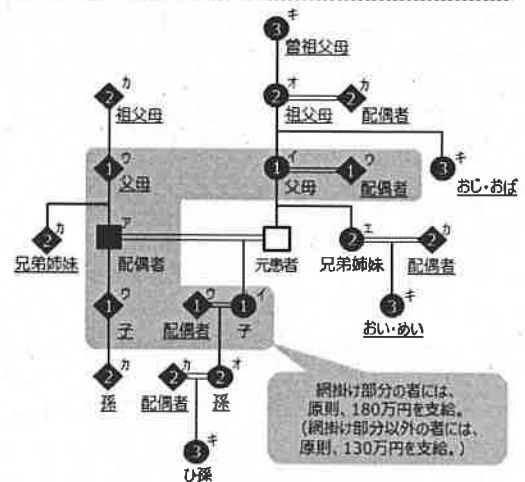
3 キ
曽祖父母
2 カ
祖父母
2 オ
祖父母
2
配偶者
1 ウ
父母
1 イ
父母
1 ウ
配偶者
3 キ
おじ・おば
2 カ
兄弟姉妹
ア
配偶者
元患者
2 エ
兄弟姉妹
2 カ
配偶者
3 キ
おい・めい
1 ウ
子
1 ウ
配偶者
1 イ
子
2 カ
孫
2 カ
配偶者
2 オ
孫
3 キ
ひ孫
網掛け部分の者には、原則、180万円を支給。
(網掛け部分以外の者には、原則、130万円を支給。)